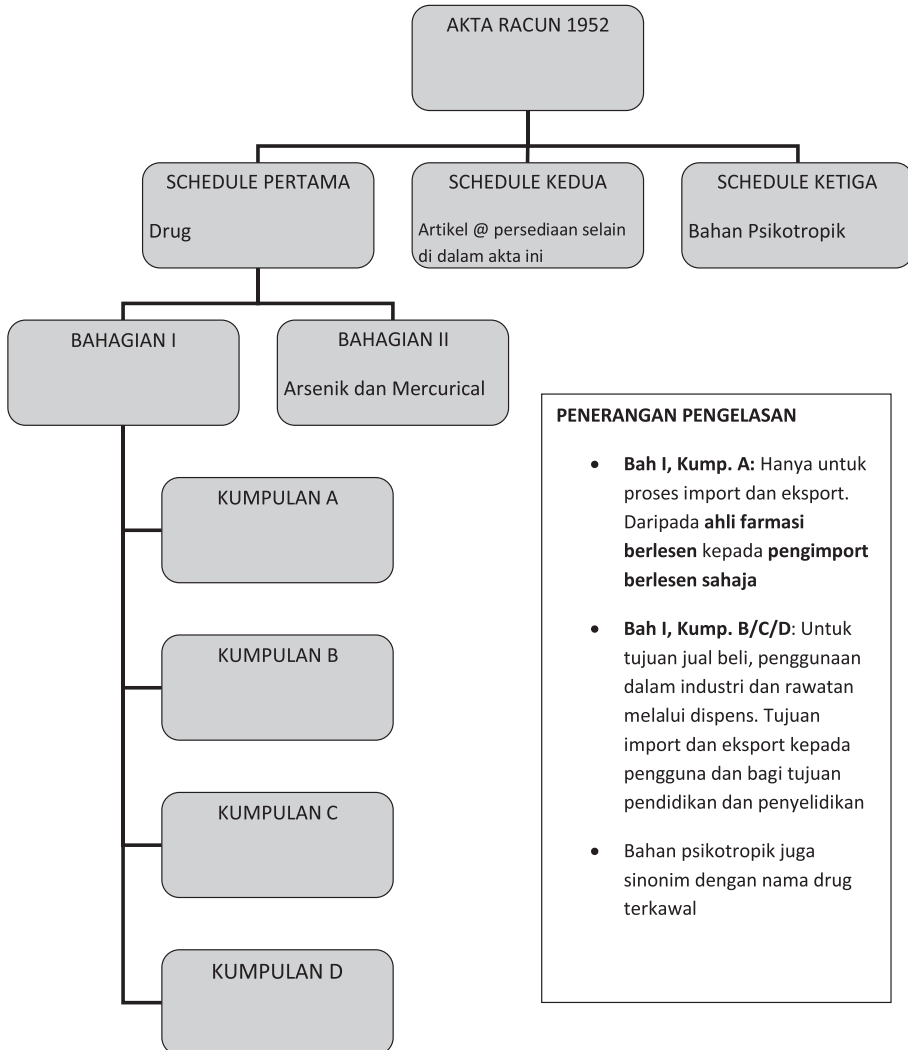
AKTA RACUN 1952

SCHEDULE PERTAMA
Drug

SCHEDULE KEDUA
Artikel @ persediaan selain di dalam akta ini

SCHEDULE KETIGA
Bahan Psikotropik

BAHAGIAN I

BAHAGIAN II
Arsenik dan Mercurical

KUMPULAN A

KUMPULAN B

KUMPULAN C

KUMPULAN D

PENERANGAN PENGELASAN

• **Bah I, Kump. A:** Hanya untuk proses import dan eksport. Daripada **ahli farmasi berlesen** kepada **pengimport berlesen sahaja**

• **Bah I, Kump. B/C/D**: Untuk tujuan jual beli, penggunaan dalam industri dan rawatan melalui dispens. Tujuan import dan eksport kepada pengguna dan bagi tujuan pendidikan dan penyelidikan

• Bahan psikotropik juga sinonim dengan nama drug terkawal